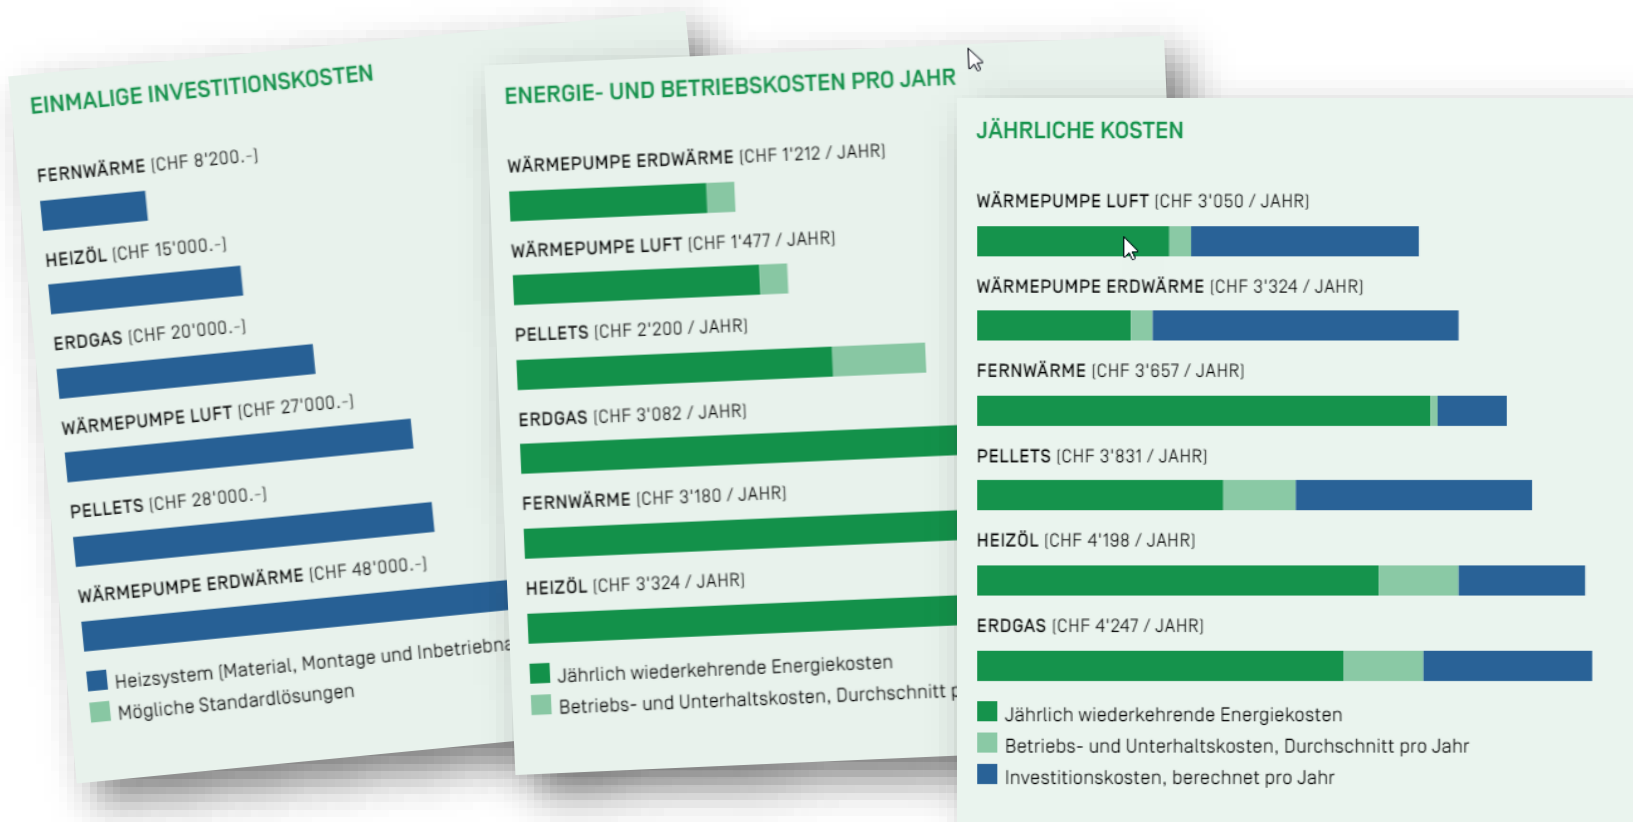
EINMALIGE INVESTITIONSKOSTEN

FERNWÄRME (CHF 8'200.-)

HEIZÖL (CHF 15'000.-)

ERDGAS (CHF 20'000.-)

WÄRMEPUMPE LUFT (CHF 27'000.-)

PELLETS (CHF 28'000.-)

WÄRMEPUMPE ERDWÄRME (CHF 48'000.-)

Heizsystem (Material, Montage und Inbetriebna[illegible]

Mögliche Standardlösungen

ENERGIE- UND BETRIEBSKOSTEN PRO JAHR

WÄRMEPUMPE ERDWÄRME (CHF 1'212 / JAHR)

WÄRMEPUMPE LUFT (CHF 1'477 / JAHR)

PELLETS (CHF 2'200 / JAHR)

ERDGAS (CHF 3'082 / JAHR)

FERNWÄRME (CHF 3'180 / JAHR)

HEIZÖL (CHF 3'324 / JAHR)

Jährlich wiederkehrende Energiekosten

Betriebs- und Unterhaltskosten, Durchschnitt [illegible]

JÄHRLICHE KOSTEN

WÄRMEPUMPE LUFT (CHF 3'050 / JAHR)

WÄRMEPUMPE ERDWÄRME (CHF 3'324 / JAHR)

FERNWÄRME (CHF 3'657 / JAHR)

PELLETS (CHF 3'831 / JAHR)

HEIZÖL (CHF 4'198 / JAHR)

ERDGAS (CHF 4'247 / JAHR)

Jährlich wiederkehrende Energiekosten

Betriebs- und Unterhaltskosten, Durchschnitt pro Jahr

Investitionskosten, berechnet pro Jahr